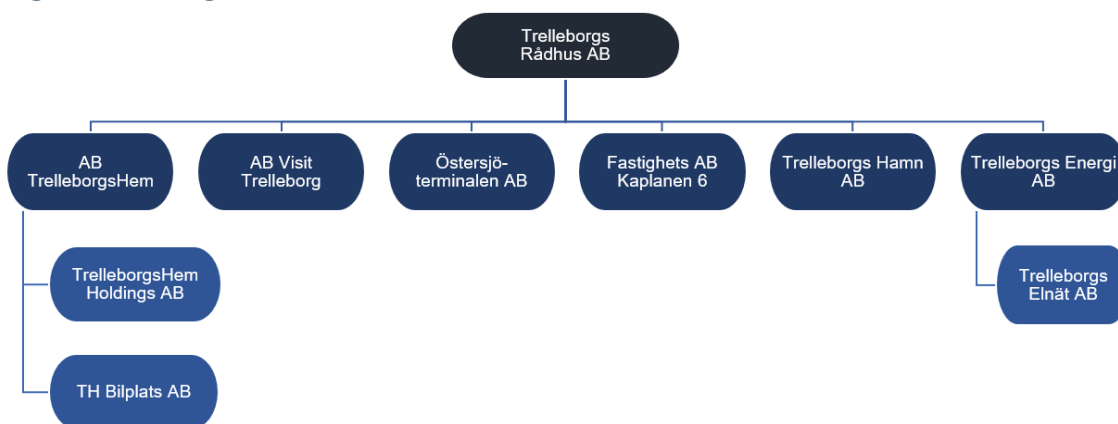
Trelleborgs Rådhus AB

AB TrelleborgsHem

AB Visit Trelleborg

Östersjö-terminalen AB

Fastighets AB Kaplanen 6

Trelleborgs Hamn AB

Trelleborgs Energi AB

TrelleborgsHem Holdings AB

TH Bilplats AB

Trelleborgs Elnät AB